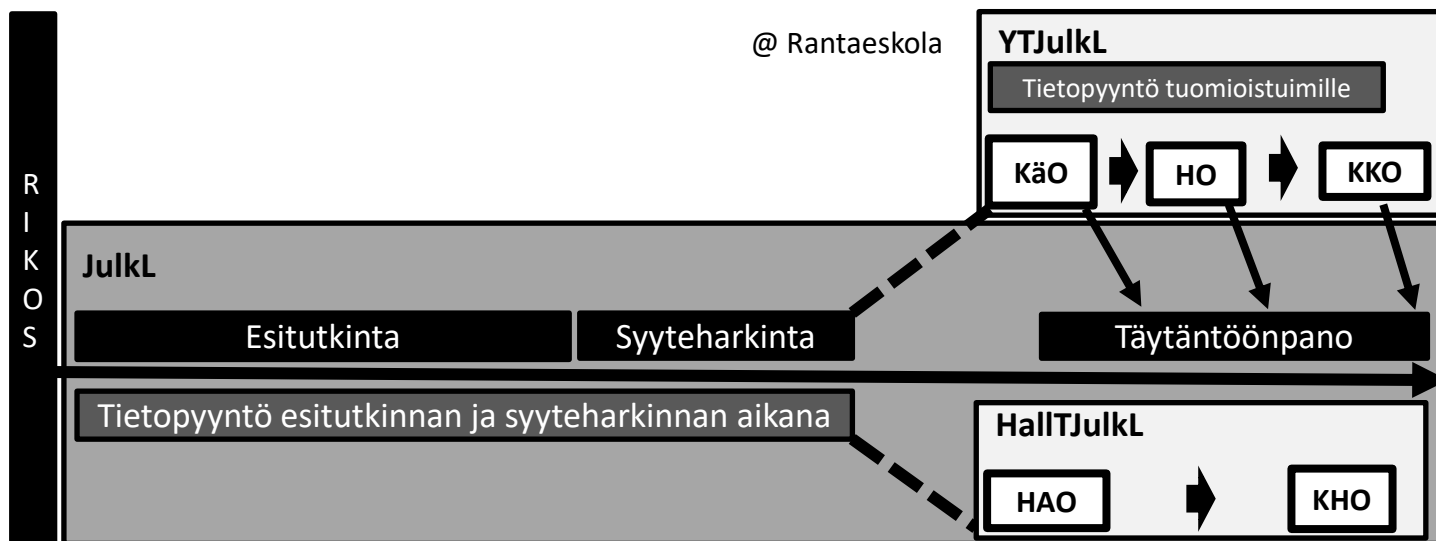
R I K O S

@ Rantaeskola

YTJulkL

Tietopyyntö tuomioistuimille

KäO

HO

KKO

JulkL

Esitutkinta

Syyteharkinta

Täytäntöönpano

Tietopyyntö esitutkinnan ja syyteharkinnan aikana

HallTJulkL

HAO

KHO